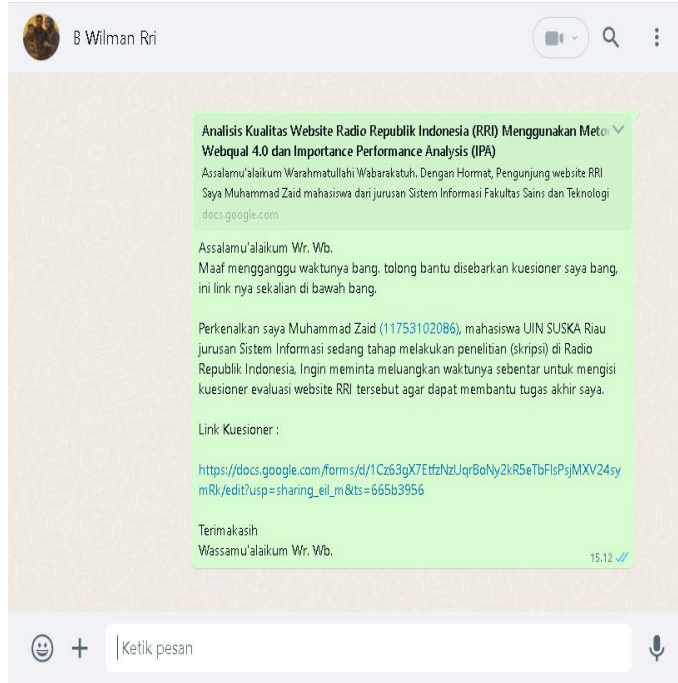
B Wilman Rri

Analisis Kualitas Website Radio Republik Indonesia (RRI) Menggunakan Meto Webqual 4.0 dan Importance Performance Analysis (IPA)

Assalamu'alaikum Warahmatullahi Wabarakatuh. Dengan Hormat, Pengunjung website RRI Saya Muhammad Zaid mahasiswa dari jurusan Sistem Informasi Fakultas Sains dan Teknologi

docs.google.com

Assalamu'alaikum Wr. Wb.
Maaf mengganggu waktunya bang. tolong bantu disebarkan kuesioner saya bang, ini link nya sekalian di bawah bang.

Perkenalkan saya Muhammad Zaid (11753102086), mahasiswa UIN SUSKA Riau jurusan Sistem Informasi sedang tahap melakukan penelitian (skripsi) di Radio Republik Indonesia, Ingin meminta meluangkan waktunya sebentar untuk mengisi kuesioner evaluasi website RRI tersebut agar dapat membantu tugas akhir saya.

Link Kuesioner :

https://docs.google.com/forms/d/1Cz63gX7EtfzNzUqrBoNy2kR5eTbFlsPsjMXV24symRk/edit?usp=sharing_eil_m&ts=665b3956

Terimakasih
Wassamu'alaikum Wr. Wb.

15.12

Ketik pesan